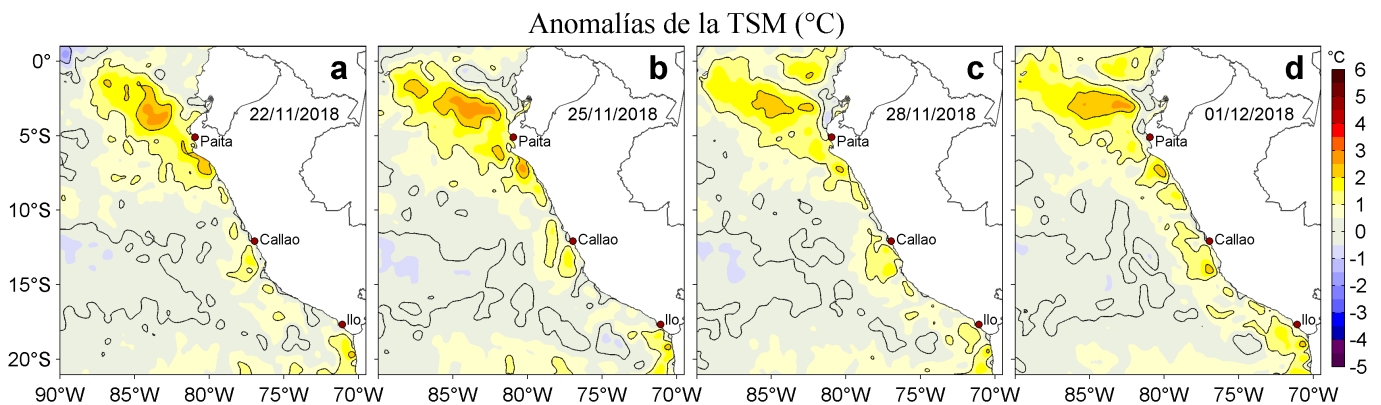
Anomalías de la TSM (°C)

a
22/11/2018
Paita
Callao
Ilo

b
25/11/2018
Paita
Callao
Ilo

c
28/11/2018
Paita
Callao
Ilo

d
01/12/2018
Paita
Callao
Ilo

0°
5°S
10°S
15°S
20°S

90°W 85°W 80°W 75°W 70°W 85°W 80°W 75°W 70°W 85°W 80°W 75°W 70°W 85°W 80°W 75°W 70°W

°C
6
5
4
3
2
1
0
-1
-2
-3
-4
-5